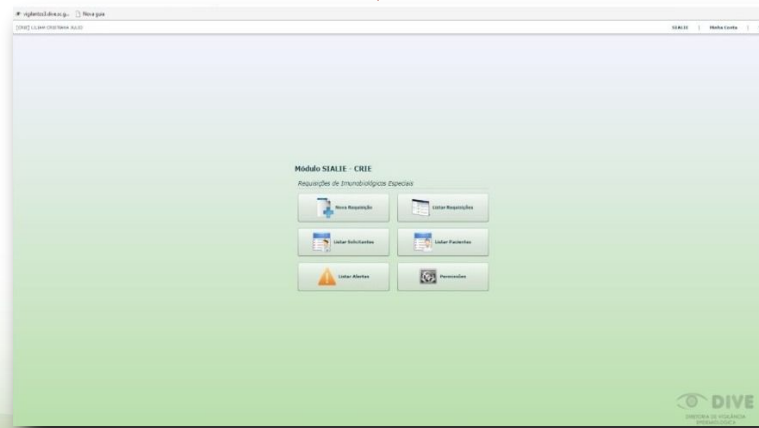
vigilantos3.dive.sc.g... Nova guia

[CRIE] LILIAN CRISTIANA JULIO

SIALIE | Minha Conta

Módulo SIALIE - CRIE

Requisições de Imunobiológicos Especiais

Nova Requisição

Listar Requisições

Listar Solicitantes

Listar Pacientes

Listar Alertas

Permissões

DIVE

DIRETORIA DE VIGILÂNCIA EPIDEMIOLÓGICA